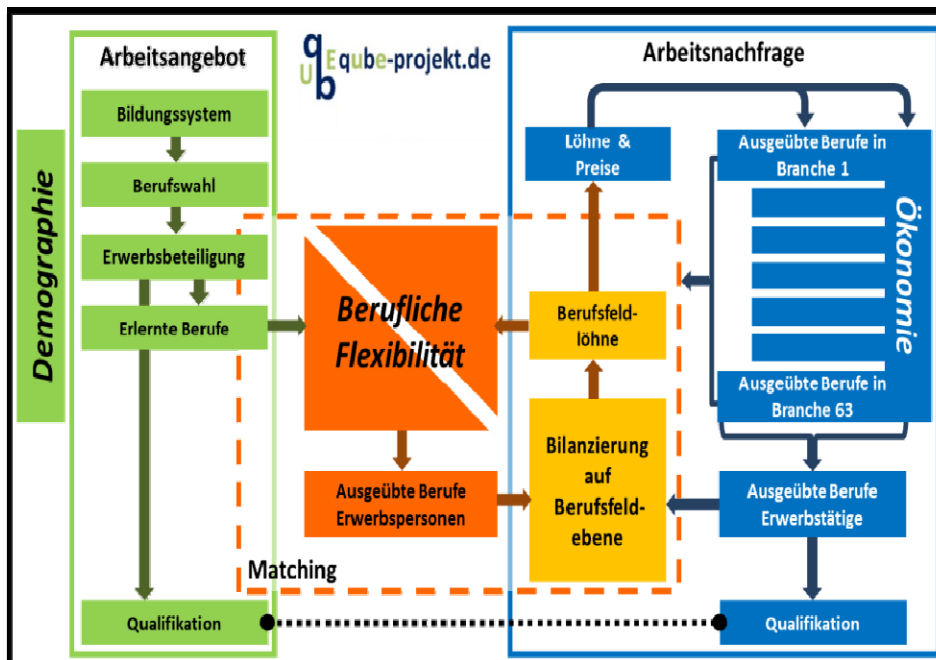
Demographie

Arbeitsangebot

Bildungssystem

Berufswahl

Erwerbsbeteiligung

Erlernte Berufe

Qualifikation

qube-projekt.de

Arbeitsnachfrage

Löhne & Preise

Ausgeübte Berufe in Branche 1

Ökonomie

Ausgeübte Berufe in Branche 63

Berufliche Flexibilität

Berufsfeldlöhne

Bilanzierung auf Berufsfeldebene

Ausgeübte Berufe Erwerbspersonen

Ausgeübte Berufe Erwerbstätige

Matching

Qualifikation